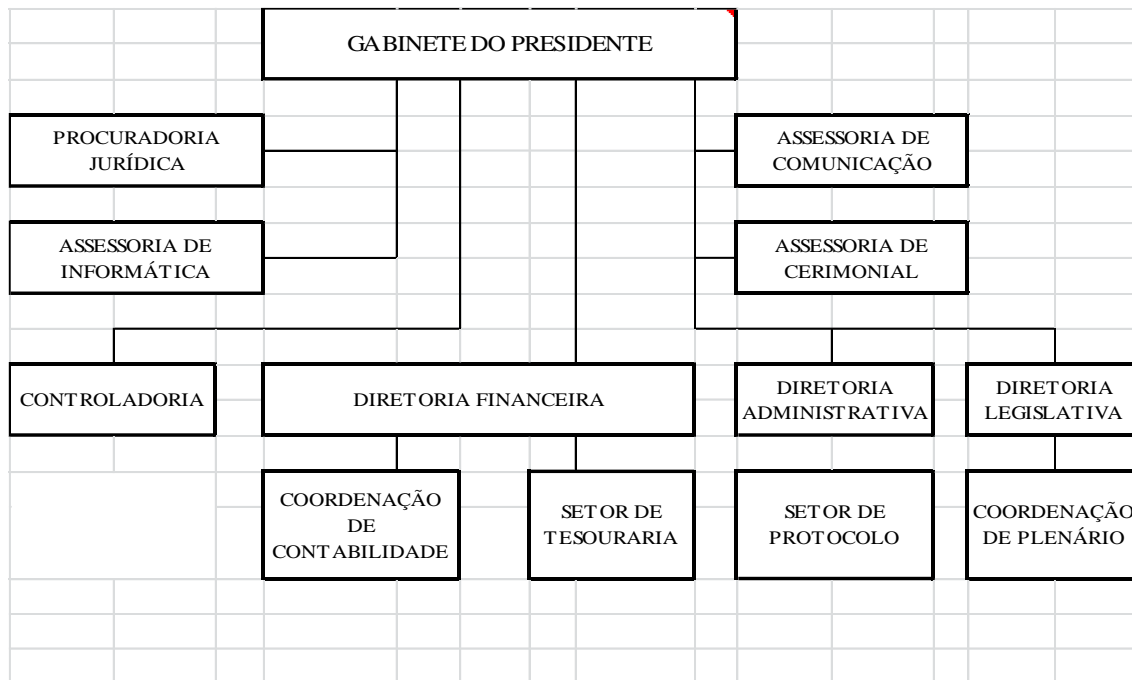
GABINETE DO PRESIDENTE

PROCURADORIA JURÍDICA

ASSESSORIA DE INFORMÁTICA

ASSESSORIA DE COMUNICAÇÃO

ASSESSORIA DE CERIMONIAL

CONTROLADORIA

DIRETORIA FINANCEIRA

DIRETORIA ADMINISTRATIVA

DIRETORIA LEGISLATIVA

COORDENAÇÃO DE CONTABILIDADE

SETOR DE TESOURARIA

SETOR DE PROTOCOLO

COORDENAÇÃO DE PLENÁRIO